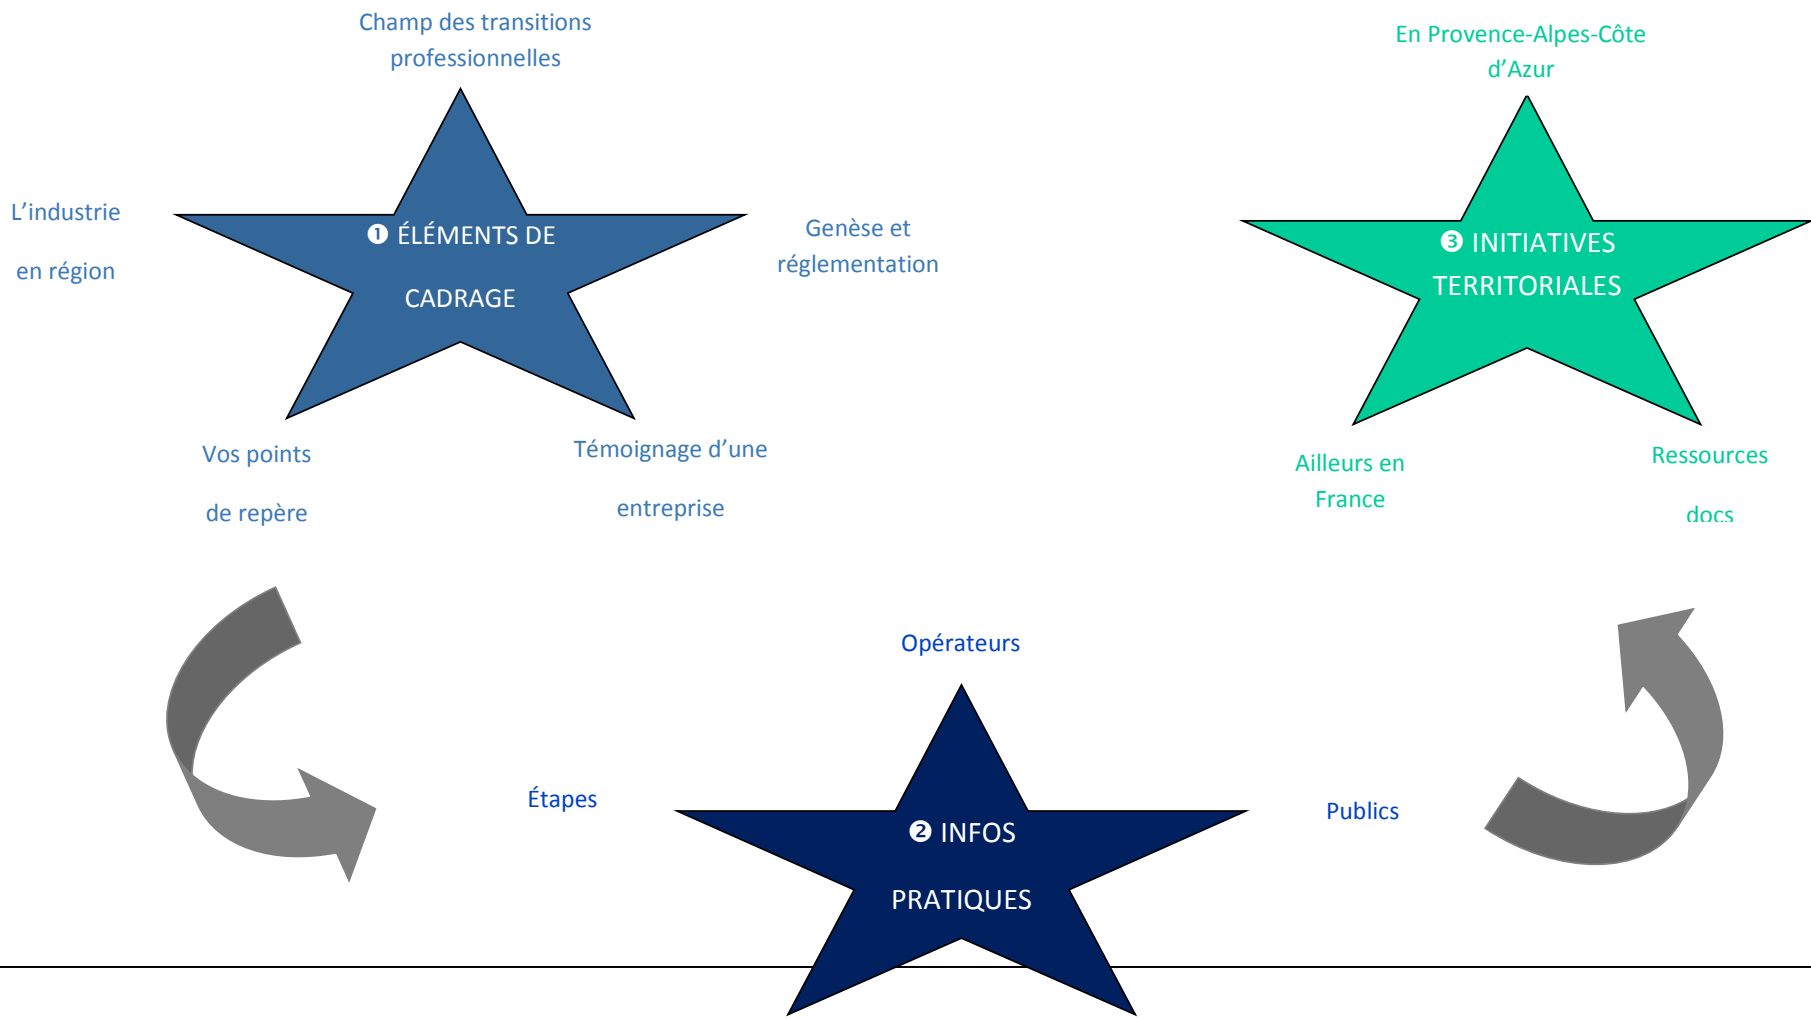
Champ des transitions professionnelles

L’industrie en région

❶ ÉLÉMENTS DE CADRAGE

Genèse et réglementation

Vos points de repère

Témoignage d’une entreprise

En Provence-Alpes-Côte d’Azur

❸ INITIATIVES TERRITORIALES

Ailleurs en France

Ressources docs

Opérateurs

Étapes

❷ INFOS PRATIQUES

Publics